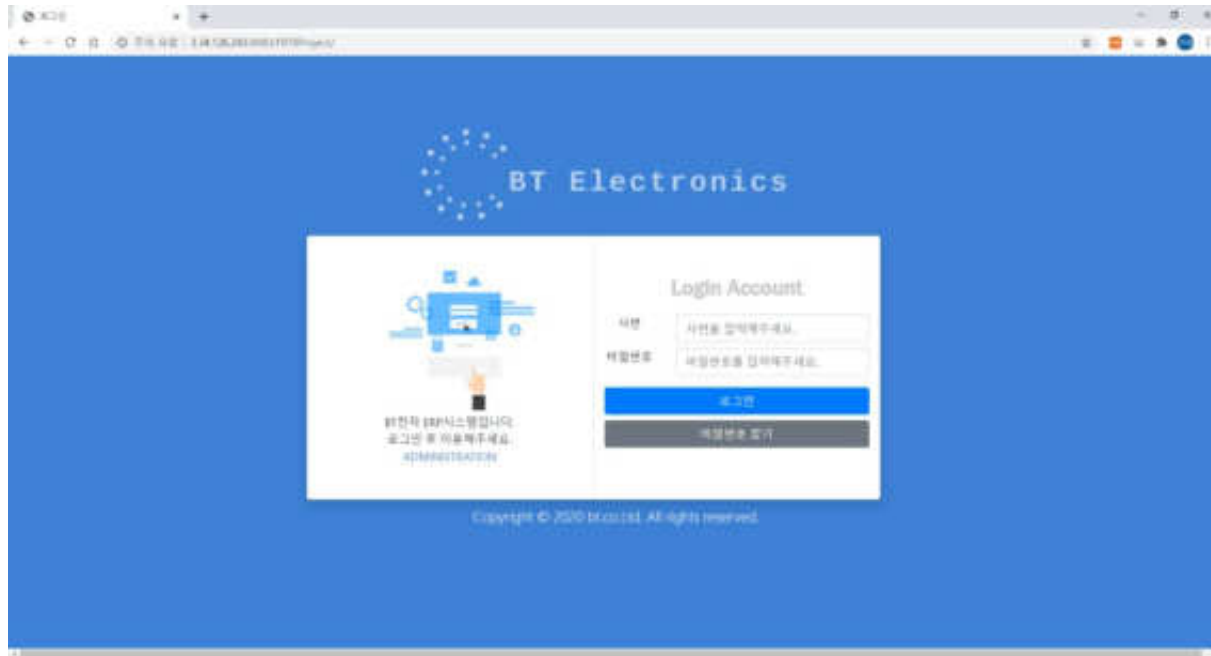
로그인

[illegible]

BT Electronics

Login Account

사번 사번을 입력해주세요.

비밀번호 비밀번호를 입력해주세요.

로그인

비밀번호 찾기

BT전자 ERP시스템입니다
로그인 후 이용해주세요.
ADMINISTRATION

Copyright © 2020 bt.co.Ltd. All rights reserved.